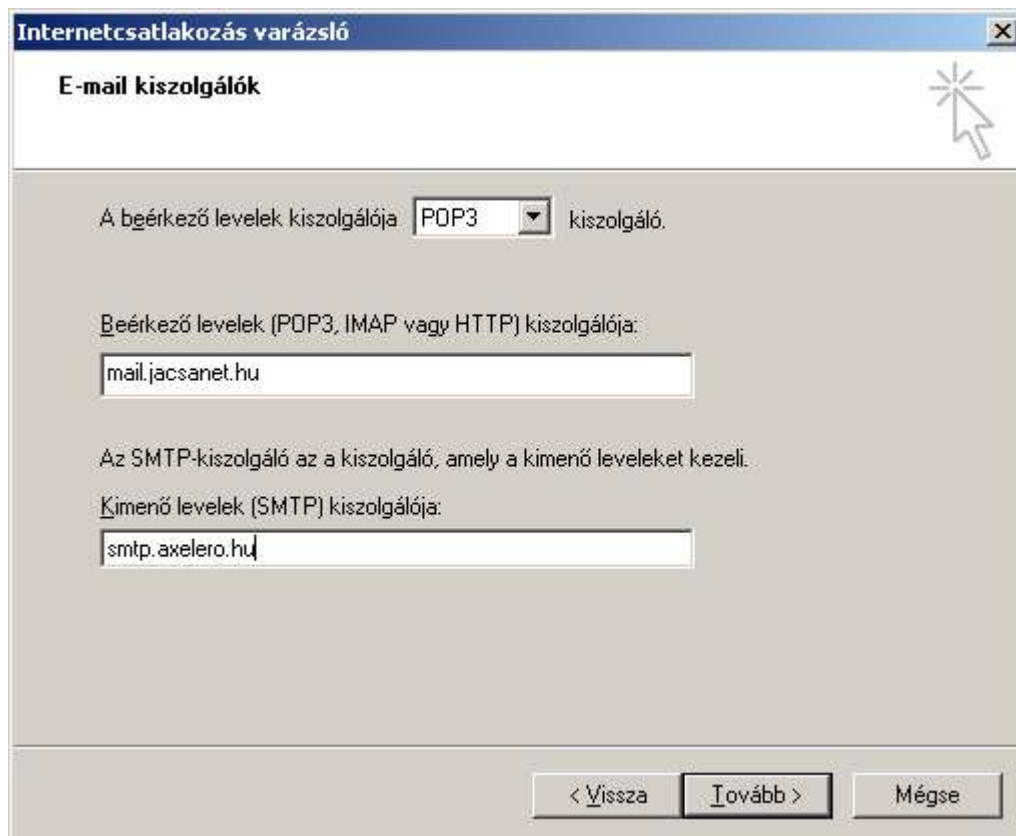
Internetcsatlakozás varázsló

E-mail kiszolgálók

A beérkező levelek kiszolgálója POP3 kiszolgáló.

Beérkező levelek (POP3, IMAP vagy HTTP) kiszolgálója:

mail.jacsanet.hu

Az SMTP-kiszolgáló az a kiszolgáló, amely a kimenő leveleket kezeli.

Kimenő levelek (SMTP) kiszolgálója:

smtp.axelero.hu

< Vissza

Tovább >

Mégse